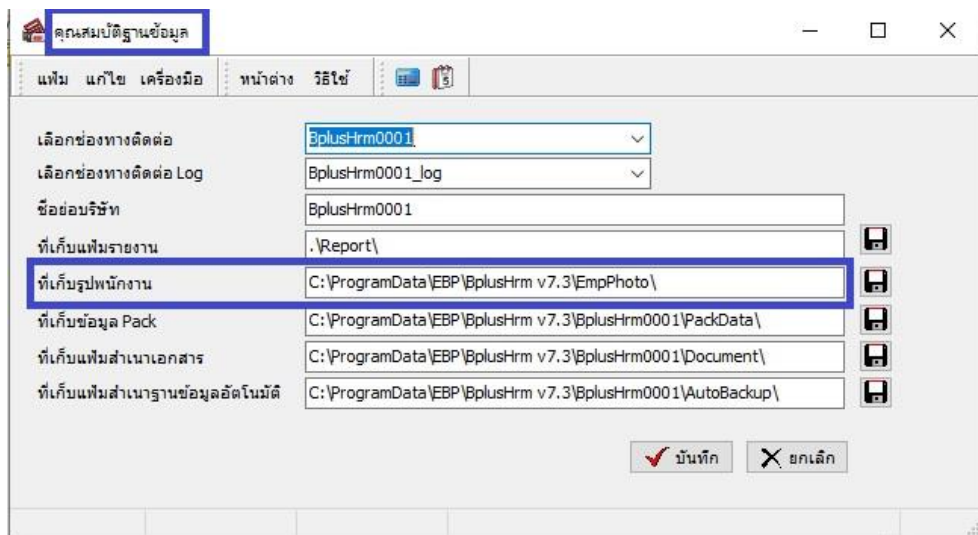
คุณสมบัติฐานข้อมูล

แฟ้ม แก้ไข เครื่องมือ หน้าต่าง วิธีใช้

เลือกช่องทางติดต่อ BplusHrm0001

เลือกช่องทางติดต่อ Log BplusHrm0001_log

ชื่อย่อบริษัท BplusHrm0001

ที่เก็บแฟ้มรายงาน .\Report\

ที่เก็บรูปพนักงาน C:\ProgramData\EBP\BplusHrm v7.3\EmpPhoto\

ที่เก็บข้อมูล Pack C:\ProgramData\EBP\BplusHrm v7.3\BplusHrm0001\PackData\

ที่เก็บแฟ้มสำเนาเอกสาร C:\ProgramData\EBP\BplusHrm v7.3\BplusHrm0001\Document\

ที่เก็บแฟ้มสำเนาฐานข้อมูลอัตโนมัติ C:\ProgramData\EBP\BplusHrm v7.3\BplusHrm0001\AutoBackup\

บันทึก ยกเลิก